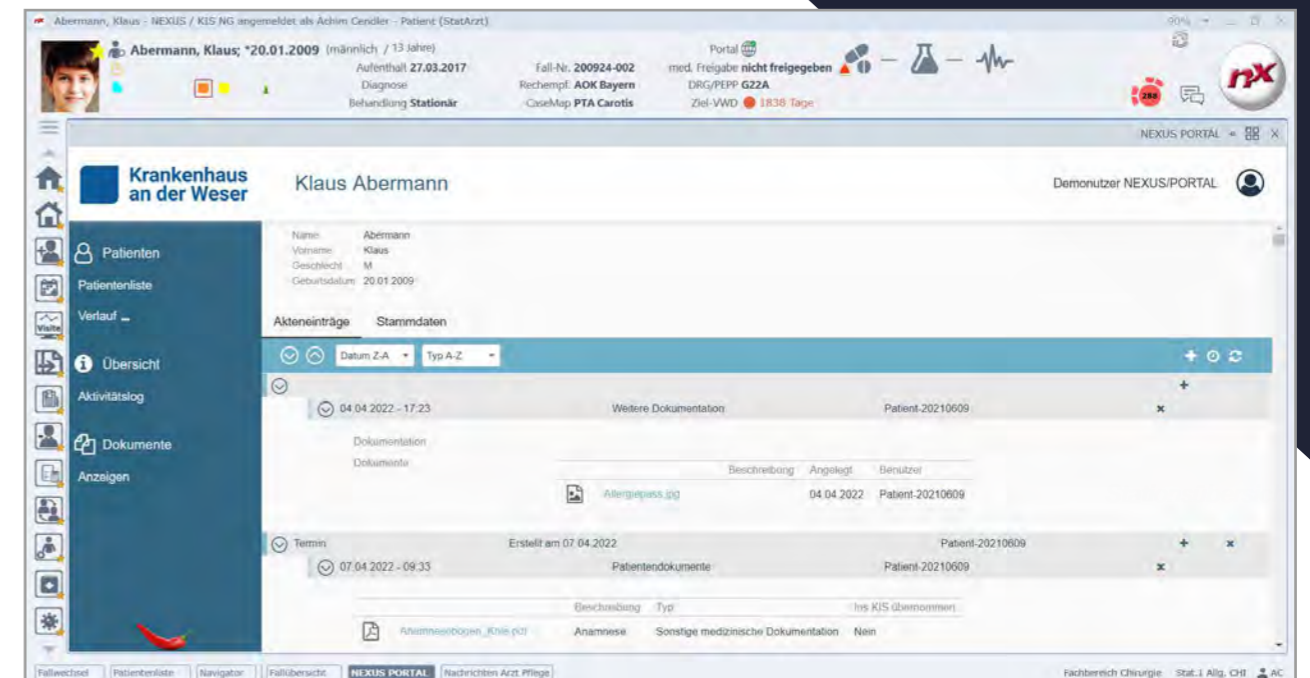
Abermann, Klaus - NEXUS / KIS NG angemeldet als Achim Gendler - Patient (StatArzt)

90%

Abermann, Klaus; *20.01.2009 (männlich / 13 Jahre)
Aufenthalt 27.03.2017
Diagnose
Behandlung Stationär
Fall-Nr. 200924-002
Rechempf. AOK Bayern
CaseMap PTA Carotis
Portal
med. Freigabe nicht freigegeben
DRG/PEPP G22A
Ziel-VWD 1838 Tage

288

nx

NEXUS PORTAL

Krankenhaus an der Weser

Klaus Abermann

Demonutzer NEXUS/PORTAL

Patienten
Patientenliste
Verlauf
Übersicht
Aktivitätslog
Dokumente
Anzeigen

Name Abermann
Vorname Klaus
Geschlecht M
Geburtsdatum 20.01.2009

Akteneinträge Stammdaten

Datum Z-A Typ A-Z

04.04.2022 - 17:23 Weitere Dokumentation Patient-20210609

Dokumentation
Dokumente

| | Beschreibung | Angelegt | Benutzer |
|---|---|---|---|
| Allergiepass.jpg | | 04.04.2022 | Patient-20210609 |

Termin Erstellt am 07.04.2022 Patient-20210609
07.04.2022 - 09:33 Patientendokumente Patient-20210609

| | Beschreibung | Typ | Ins KIS übernommen |
|---|---|---|---|
| Anamnesebogen_Knie.pdf | Anamnese | Sonstige medizinische Dokumentation | Nein |

Fallwechsel | Patientenliste | Navigator | Fallübersicht | NEXUS PORTAL | Nachrichten Arzt Pflege

Fachbereich Chirurgie Stat.1 Allg. CHI AC